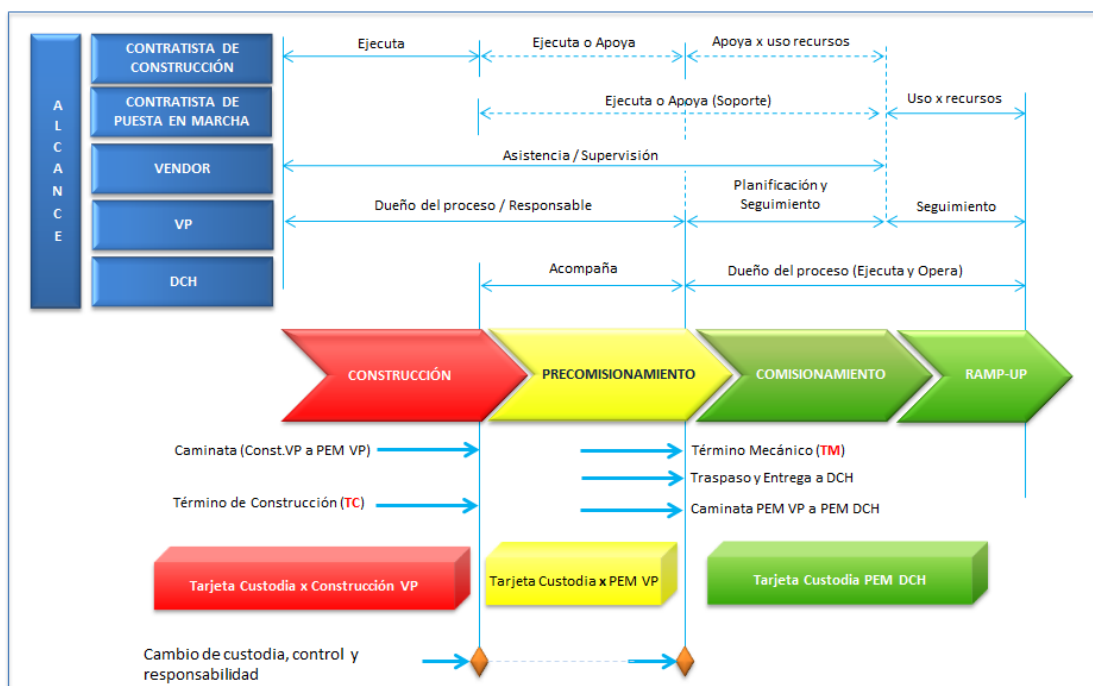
A L C A N C E

CONTRATISTA DE CONSTRUCCIÓN

CONTRATISTA DE PUESTA EN MARCHA

VENDOR

VP

DCH

Ejecuta

Ejecuta o Apoya

Apoya x uso recursos

Ejecuta o Apoya (Soporte)

Uso x recursos

Asistencia / Supervisión

Dueño del proceso / Responsable

Planificación y Seguimiento

Seguimiento

Acompaña

Dueño del proceso (Ejecuta y Opera)

CONSTRUCCIÓN

PRECOMISIONAMIENTO

COMISIONAMIENTO

RAMP-UP

Caminata (Const.VP a PEM VP)

Término de Construcción (TC)

Término Mecánico (TM)

Traspaso y Entrega a DCH

Caminata PEM VP a PEM DCH

Tarjeta Custodia x Construcción VP

Tarjeta Custodia x PEM VP

Tarjeta Custodia PEM DCH

Cambio de custodia, control y responsabilidad